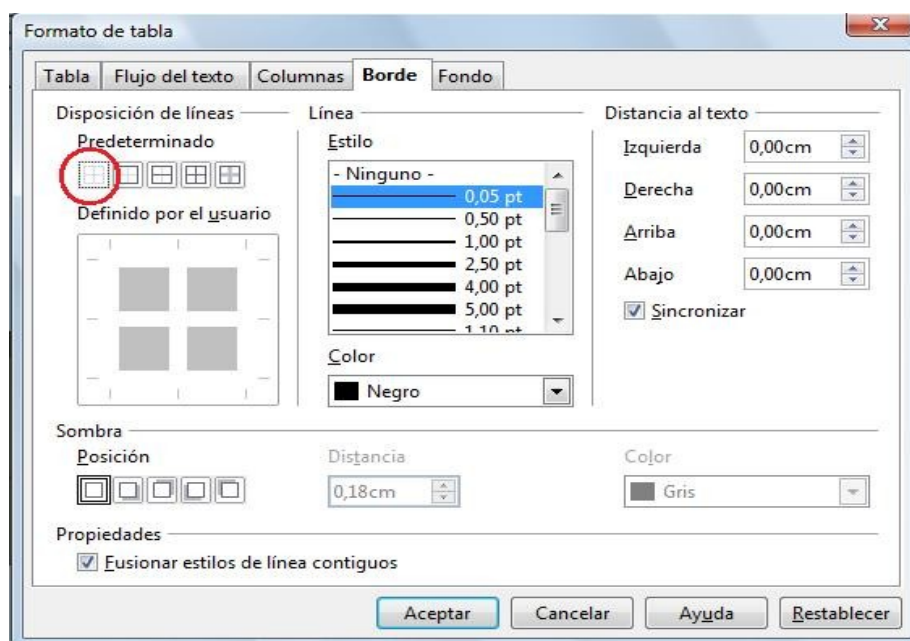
Formato de tabla

Tabla | Flujo del texto | Columnas | Borde | Fondo

Disposición de líneas
Predeterminado
Definido por el usuario

Línea
Estilo
- Ninguno -
0,05 pt
0,50 pt
1,00 pt
2,50 pt
4,00 pt
5,00 pt
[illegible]
Color
Negro

Distancia al texto
Izquierda 0,00cm
Derecha 0,00cm
Arriba 0,00cm
Abajo 0,00cm
Sincronizar

Sombra
Posición
Distancia
0,18cm
Color
Gris

Propiedades
Fusionar estilos de línea contiguos

Aceptar | Cancelar | Ayuda | Restablecer